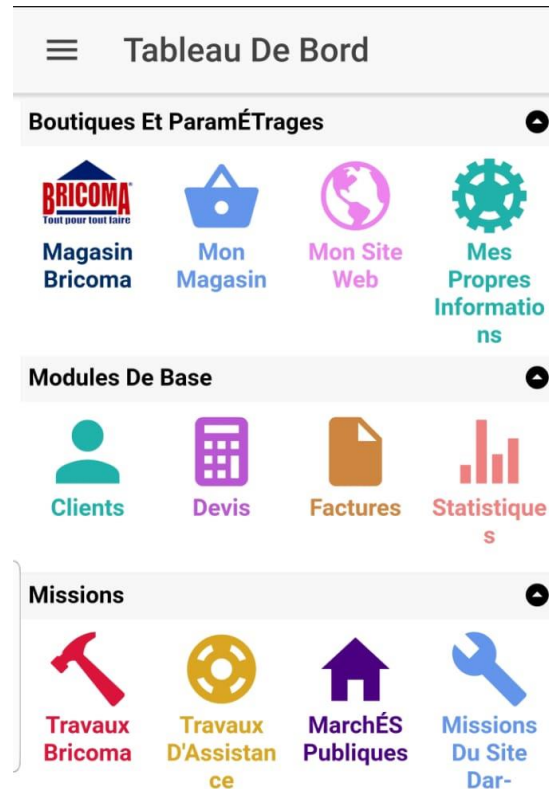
Tableau De Bord

Boutiques Et ParamÉTrages

BRICOMA
Tout pour tout faire

Magasin Bricoma

Mon Magasin

Mon Site Web

Mes Propres Informations

Modules De Base

Clients

Devis

Factures

Statistiques

Missions

Travaux Bricoma

Travaux D'Assistance

MarchÉS Publiques

Missions Du Site Dar-